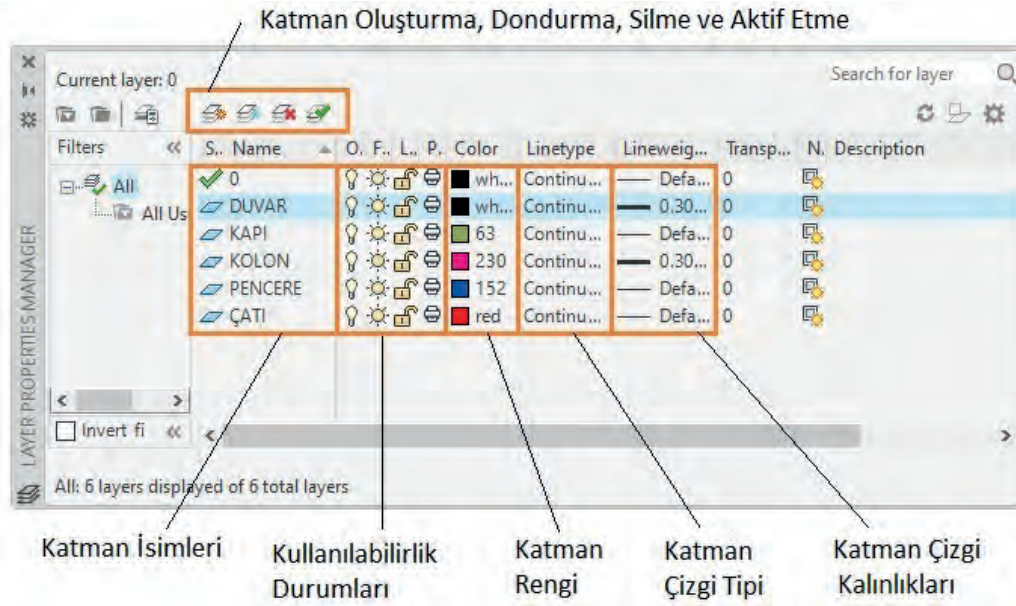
Katman Oluşturma, Dondurma, Silme ve Aktif Etme

Current layer: 0

Search for layer

Filters

All

All Us

S.. Name

O.. F.. L.. P.. Color

Linetype

Lineweig...

Transp...

N.. Description

| S.. Name | Color | Linetype | Lineweig... | Transp... |
|---|---|---|---|---|
| 0 | wh... | Continu... | Defa... | 0 |
| DUVAR | wh... | Continu... | 0.30... | 0 |
| KAPI | 63 | Continu... | Defa... | 0 |
| KOLON | 230 | Continu... | 0.30... | 0 |
| PENCERE | 152 | Continu... | Defa... | 0 |
| ÇATI | red | Continu... | Defa... | 0 |

Invert fi

LAYER PROPERTIES MANAGER

All: 6 layers displayed of 6 total layers

Katman İsimleri

Kullanılabilirlik Durumları

Katman Rengi

Katman Çizgi Tipi

Katman Çizgi Kalınlıkları